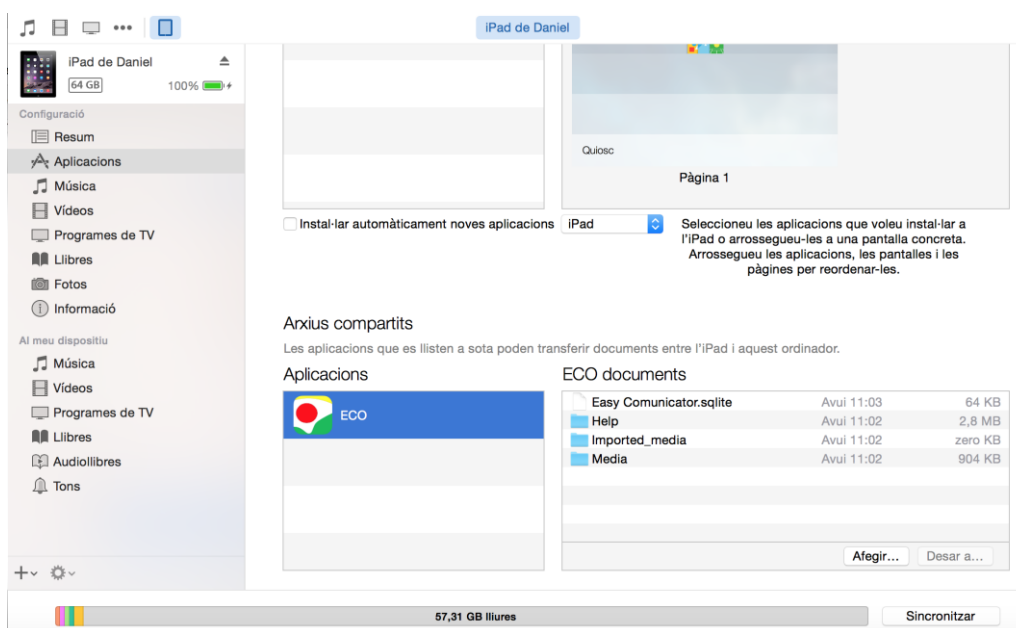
iPad de Daniel

iPad de Daniel
64 GB 100%

Configuració
Resum
Aplicacions
Música
Vídeos
Programes de TV
Llibres
Fotos
Informació

Al meu dispositiu
Música
Vídeos
Programes de TV
Llibres
Audiollibres
Tons

Quiosc
Pàgina 1

Instal·lar automàticament noves aplicacions iPad

Seleccioneu les aplicacions que voleu instal·lar a l'iPad o arrossegueu-les a una pantalla concreta. Arrossegueu les aplicacions, les pantalles i les pàgines per reordenar-les.

Arxius compartits
Les aplicacions que es llisten a sota poden transferir documents entre l'iPad i aquest ordinador.

Aplicacions
ECO

ECO documents

| | | |
|---|---|---|
| Easy Comunicator.sqlite | Avui 11:03 | 64 KB |
| Help | Avui 11:02 | 2,8 MB |
| Imported_media | Avui 11:02 | zero KB |
| Media | Avui 11:02 | 904 KB |

Afegir... Desar a...

57,31 GB lliures
Sincronitzar